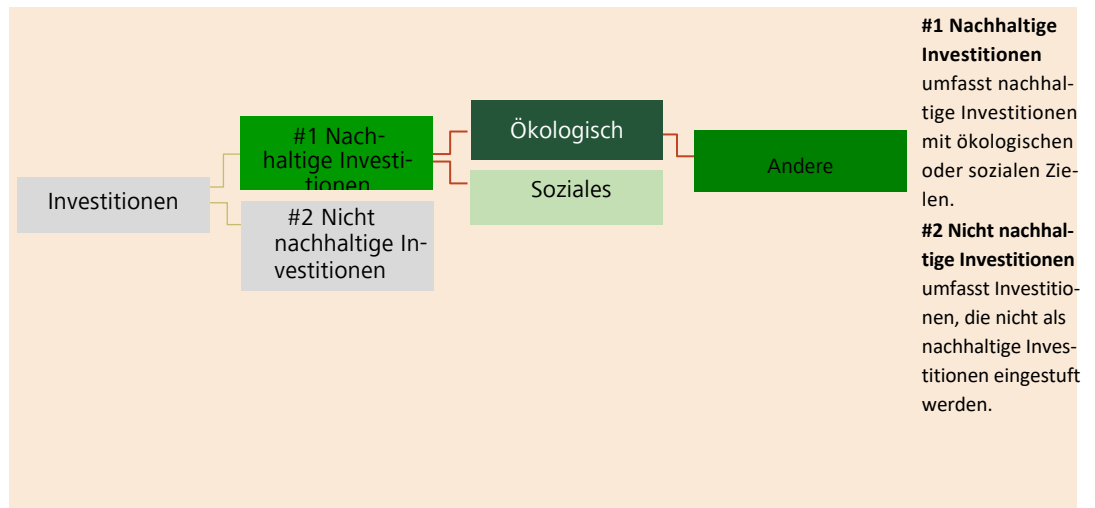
Investitionen

#1 Nachhaltige Investitionen

#2 Nicht nachhaltige Investitionen

Ökologisch

Soziales

Andere

**#1 Nachhaltige Investitionen** umfasst nachhaltige Investitionen mit ökologischen oder sozialen Zielen.

**#2 Nicht nachhaltige Investitionen** umfasst Investitionen, die nicht als nachhaltige Investitionen eingestuft werden.